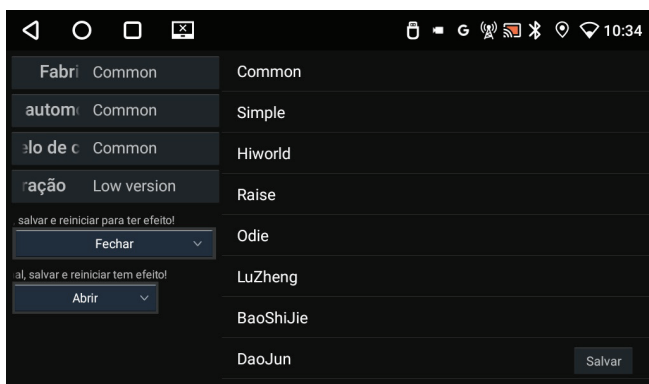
G 10:34

Fabri Common
autom Common
elo de c Common
ração Low version

salvar e reiniciar para ter efeito!
Fechar

al, salvar e reiniciar tem efeito!
Abrir

Common
Simple
Hiworld
Raise
Odie
LuZheng
BaoShiJie
DaoJun
Salvar